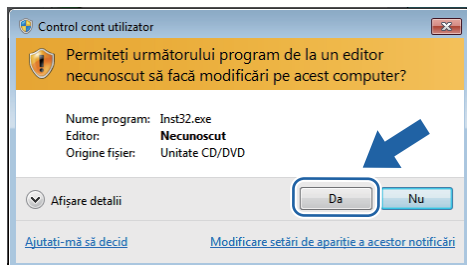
Control cont utilizator

Permiteți următorului program de la un editor necunoscut să facă modificări pe acest computer?

Nume program: Inst32.exe
Editor: Necunoscut
Origine fișier: Unitate CD/DVD

Afișare detalii

Da

Nu

Ajutați-mă să decid

Modificare setări de apariție a acestor notificări